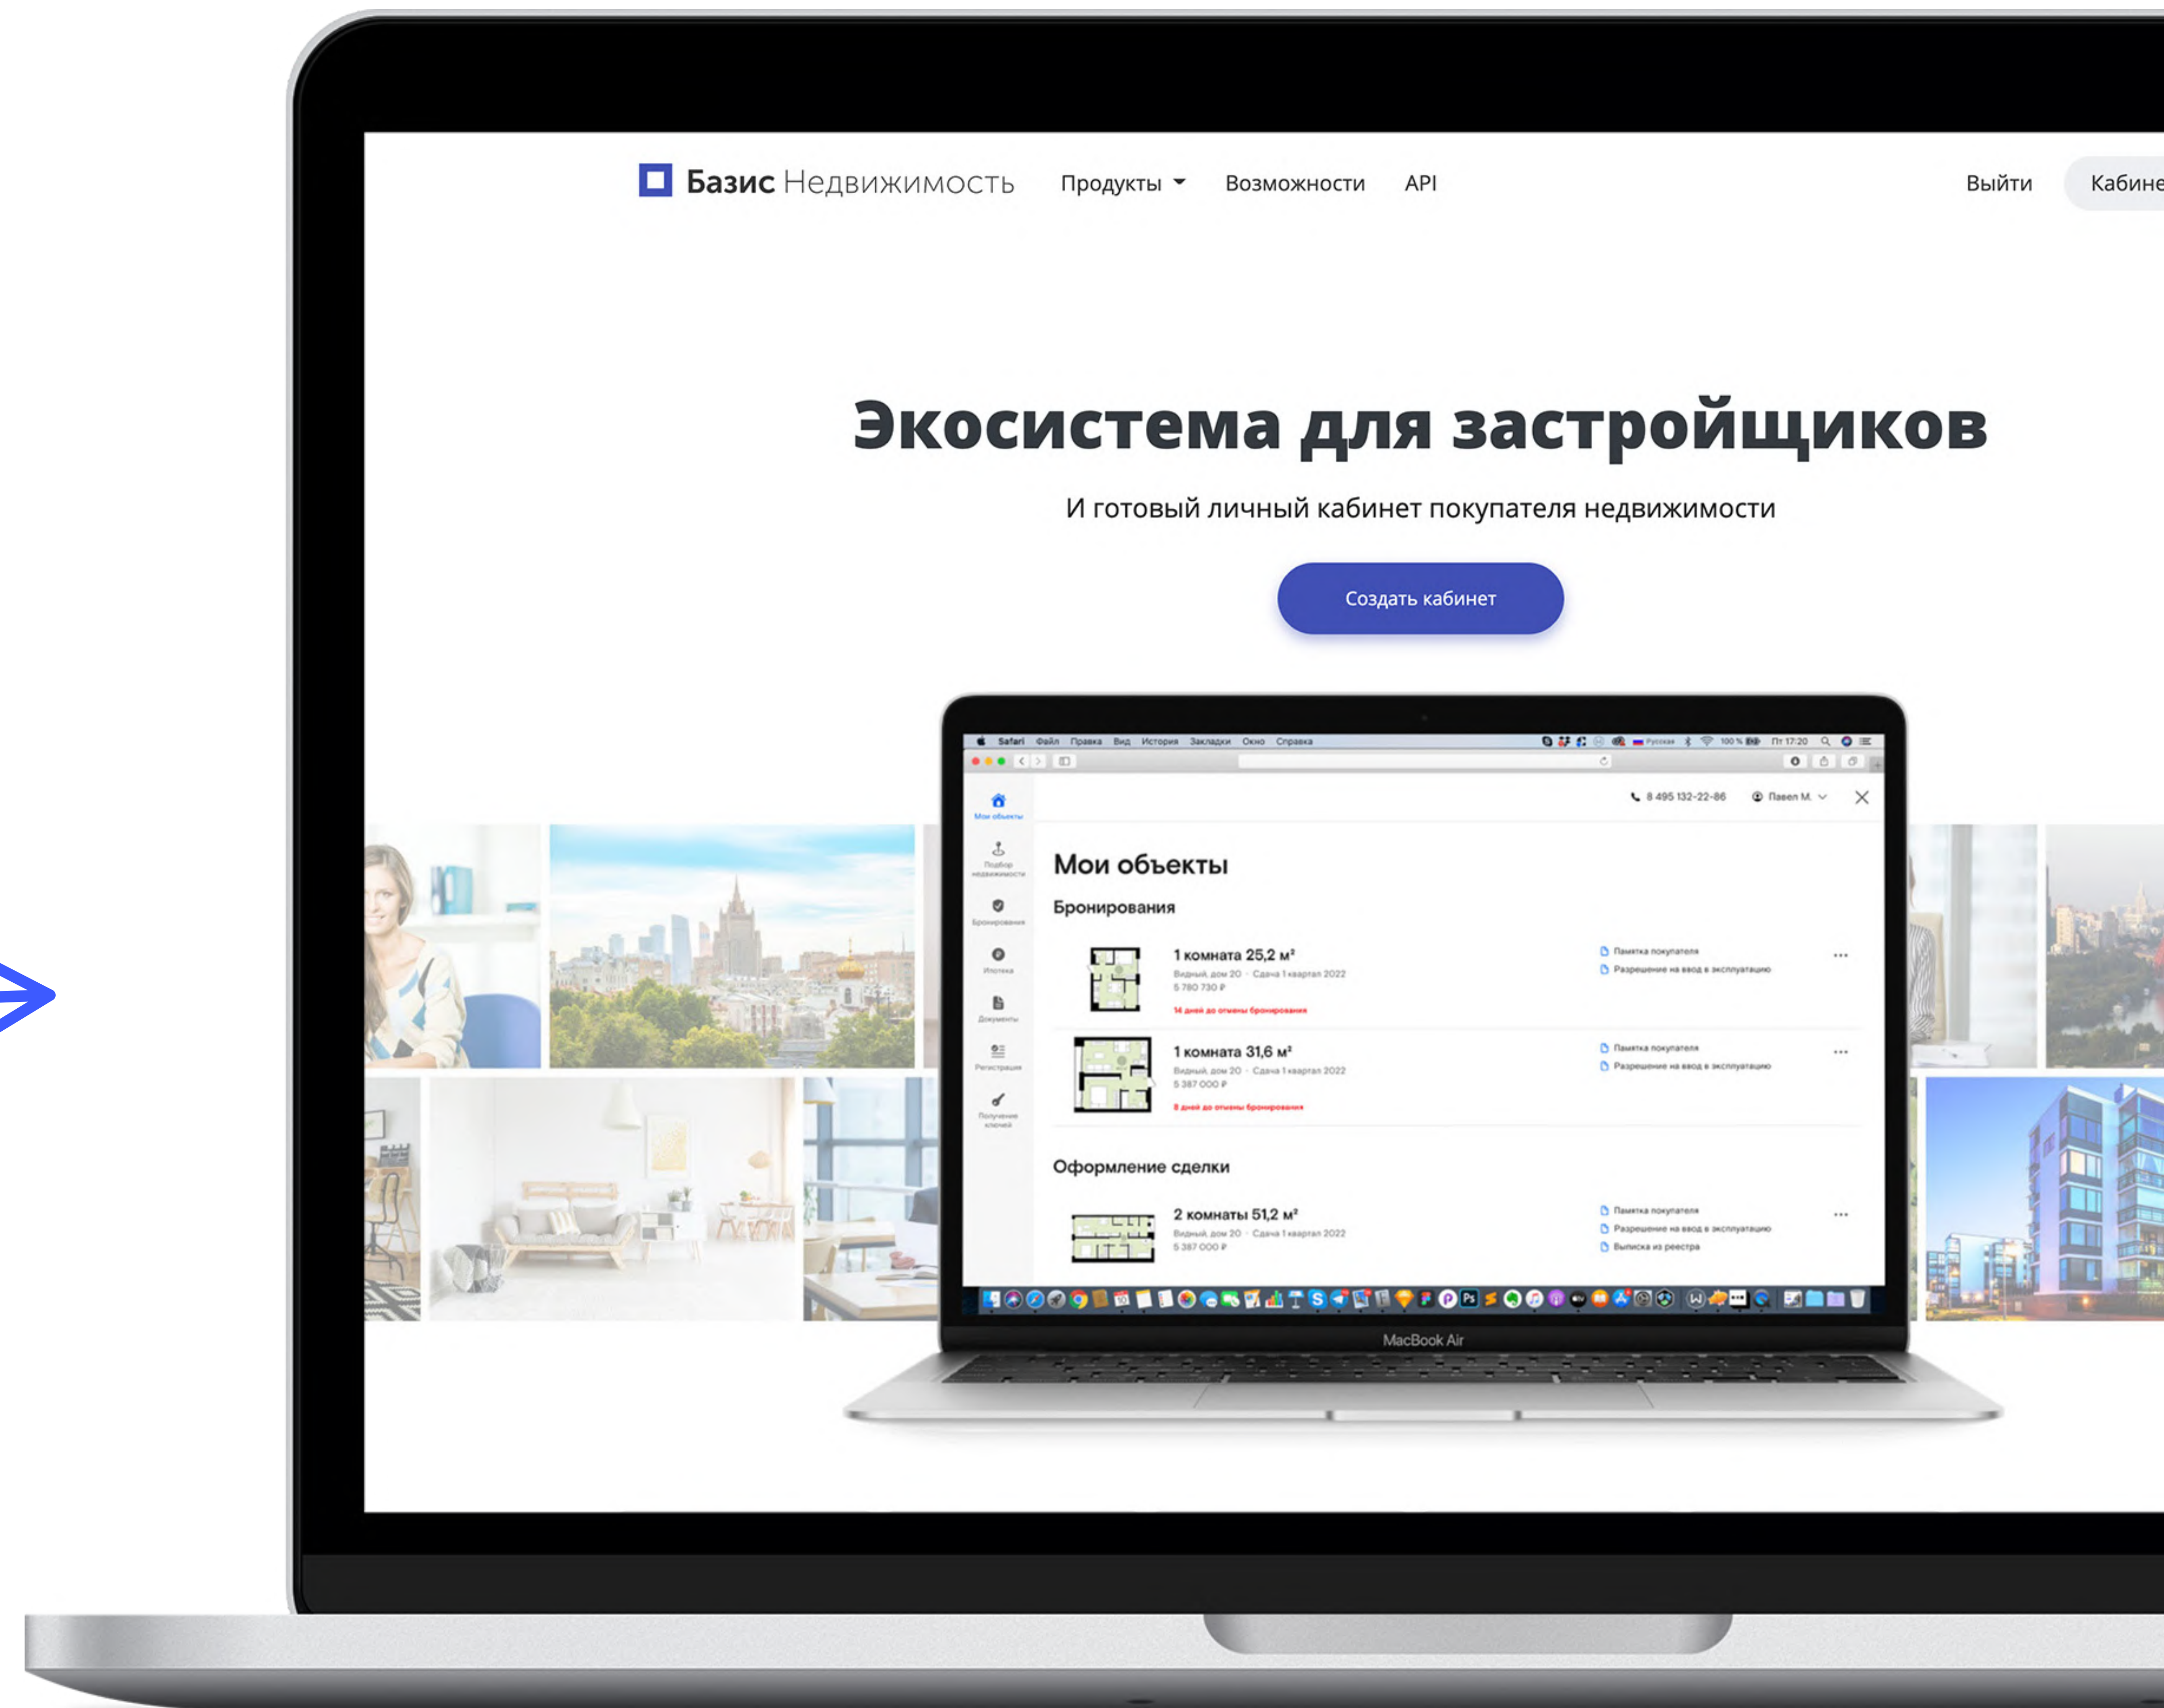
Базис Недвижимость Продукты Возможности API Выйти Кабине

Экосистема для застройщиков

И готовый личный кабинет покупателя недвижимости

Создать кабинет

Safari Файл Правка Вид История Закладки Окно Справка

Мои объекты

Подбор недвижимости

Бронирования

Ипотека

Документы

Регистрация

Получение ключей

8 495 132-22-86 Павел М.

Мои объекты

Бронирования

1 комната 25,2 м²
Видный, дом 20 · Сдача 1 квартал 2022
5 780 730 ₽
14 дней до отмены бронирования

Памятка покупателя
Разрешение на ввод в эксплуатацию

1 комната 31,6 м²
Видный, дом 20 · Сдача 1 квартал 2022
5 387 000 ₽
8 дней до отмены бронирования

Памятка покупателя
Разрешение на ввод в эксплуатацию

Оформление сделки

2 комнаты 51,2 м²
Видный, дом 20 · Сдача 1 квартал 2022
5 387 000 ₽

Памятка покупателя
Разрешение на ввод в эксплуатацию
Выписка из реестра

MacBook Air